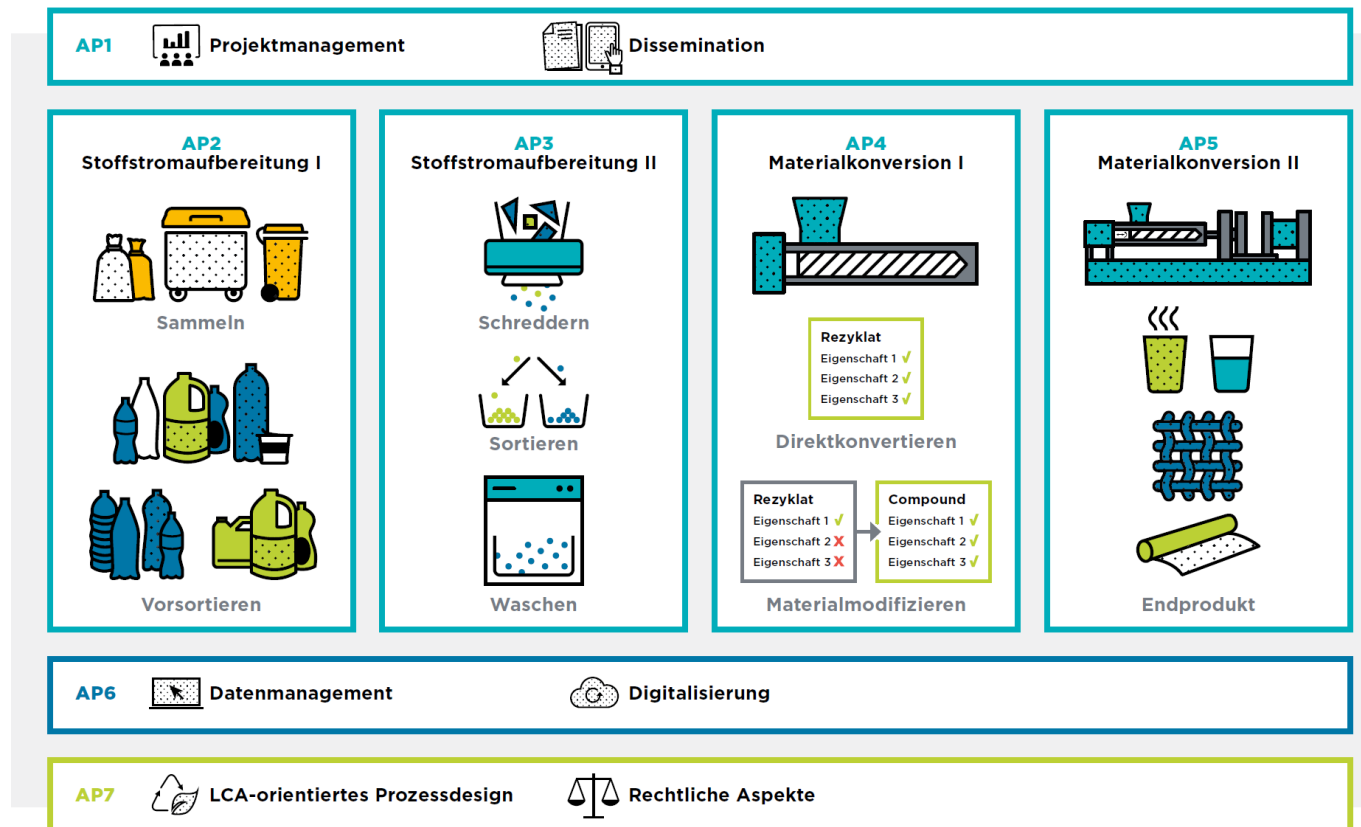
AP1 Projektmanagement Dissemination

AP2
Stoffstromaufbereitung I

Sammeln

Vorsortieren

AP3
Stoffstromaufbereitung II

Schreddern

Sortieren

Waschen

AP4
Materialkonversion I

Rezyklat
Eigenschaft 1 ✓
Eigenschaft 2 ✓
Eigenschaft 3 ✓

Direktkonvertieren

Rezyklat
Eigenschaft 1 ✓
Eigenschaft 2 ✗
Eigenschaft 3 ✗

Compound
Eigenschaft 1 ✓
Eigenschaft 2 ✓
Eigenschaft 3 ✓

Materialmodifizieren

AP5
Materialkonversion II

Endprodukt

AP6 Datenmanagement Digitalisierung

AP7 LCA-orientiertes Prozessdesign Rechtliche Aspekte